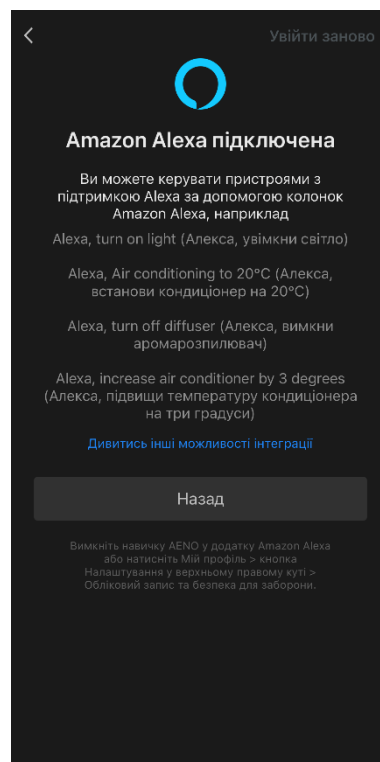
Увійти заново

Amazon Alexa підключена

Ви можете керувати пристроями з підтримкою Alexa за допомогою колонок Amazon Alexa, наприклад

Alexa, turn on light (Алекса, увімкни світло)

Alexa, Air conditioning to 20°C (Алекса, встанови кондиціонер на 20°C)

Alexa, turn off diffuser (Алекса, вимкни аромарозпилювач)

Alexa, increase air conditioner by 3 degrees (Алекса, підвищи температуру кондиціонера на три градуси)

Дивитись інші можливості інтеграції

Назад

Вимкніть навичку AENO у додатку Amazon Alexa або натисніть Мій профіль > кнопка Налаштування у верхньому правому куті > Обліковий запис та безпека для заборони.